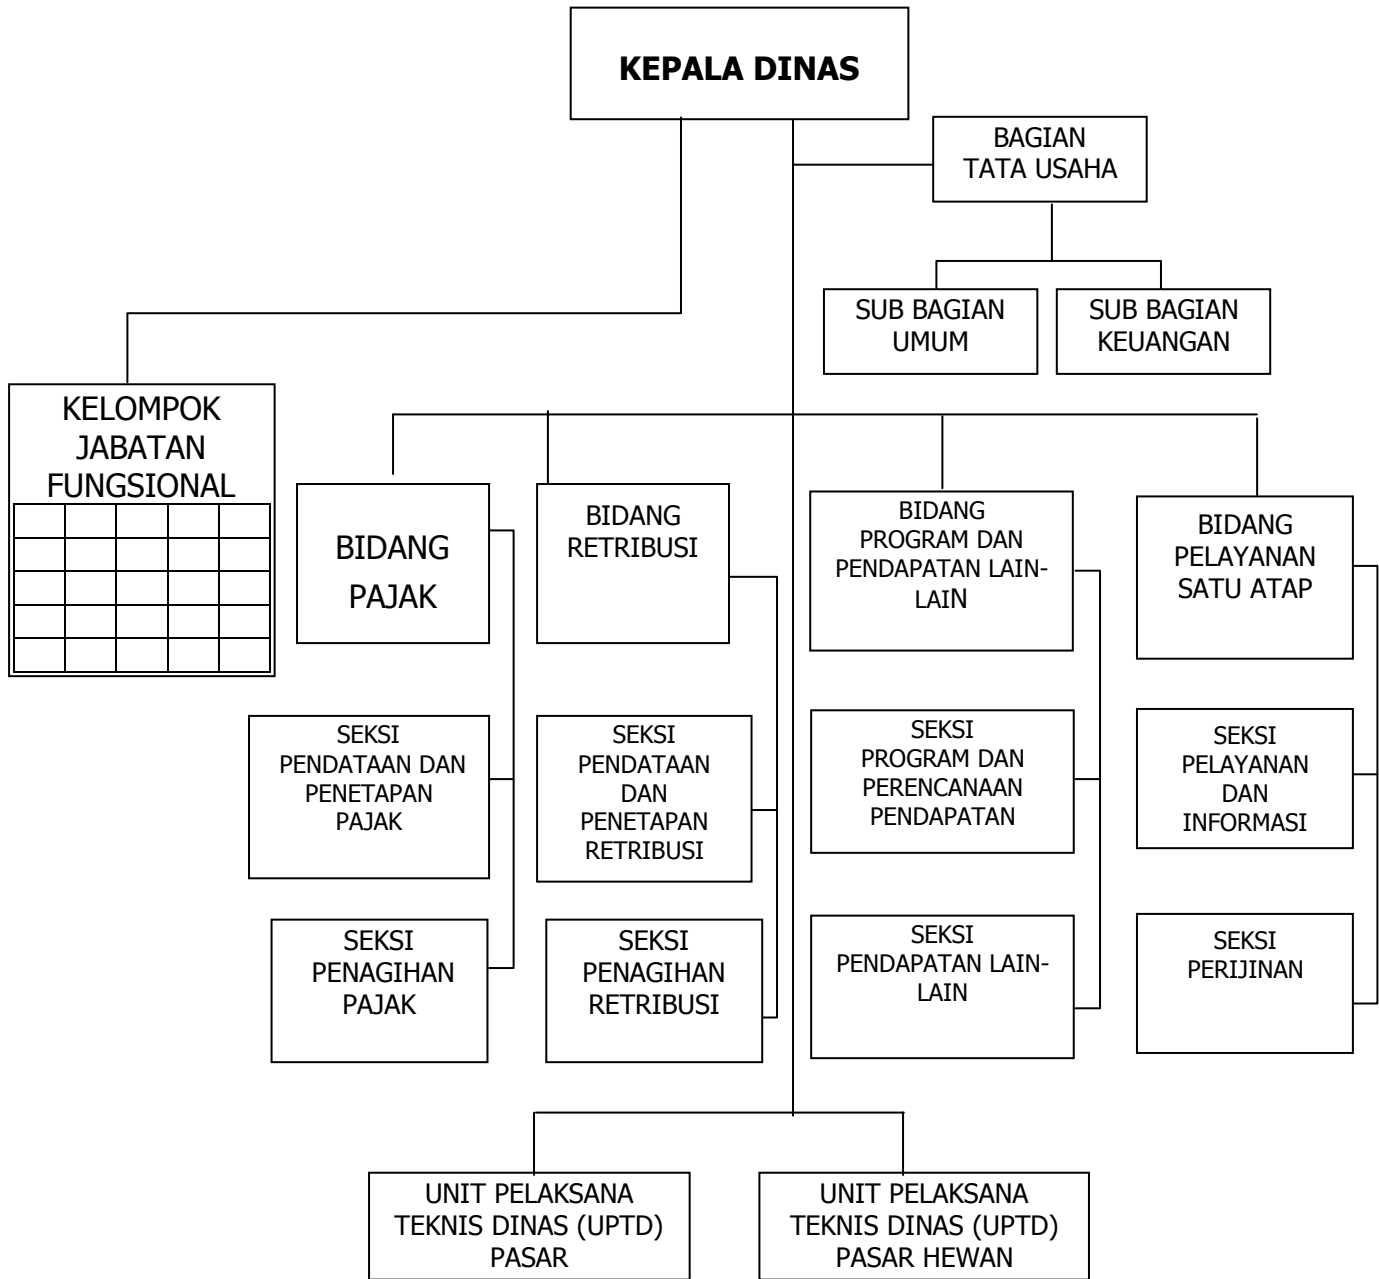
KEPALA DINAS

BAGIAN TATA USAHA

SUB BAGIAN UMUM

SUB BAGIAN KEUANGAN

KELOMPOK JABATAN FUNGSIONAL

BIDANG PAJAK

BIDANG RETRIBUSI

BIDANG PROGRAM DAN PENDAPATAN LAIN-LAIN

BIDANG PELAYANAN SATU ATAP

SEKSI PENDATAAN DAN PENETAPAN PAJAK

SEKSI PENDATAAN DAN PENETAPAN RETRIBUSI

SEKSI PROGRAM DAN PERENCANAAN PENDAPATAN

SEKSI PELAYANAN DAN INFORMASI

SEKSI PENAGIHAN PAJAK

SEKSI PENAGIHAN RETRIBUSI

SEKSI PENDAPATAN LAIN-LAIN

SEKSI PERIJINAN

UNIT PELAKSANA TEKNIS DINAS (UPTD) PASAR

UNIT PELAKSANA TEKNIS DINAS (UPTD) PASAR HEWAN